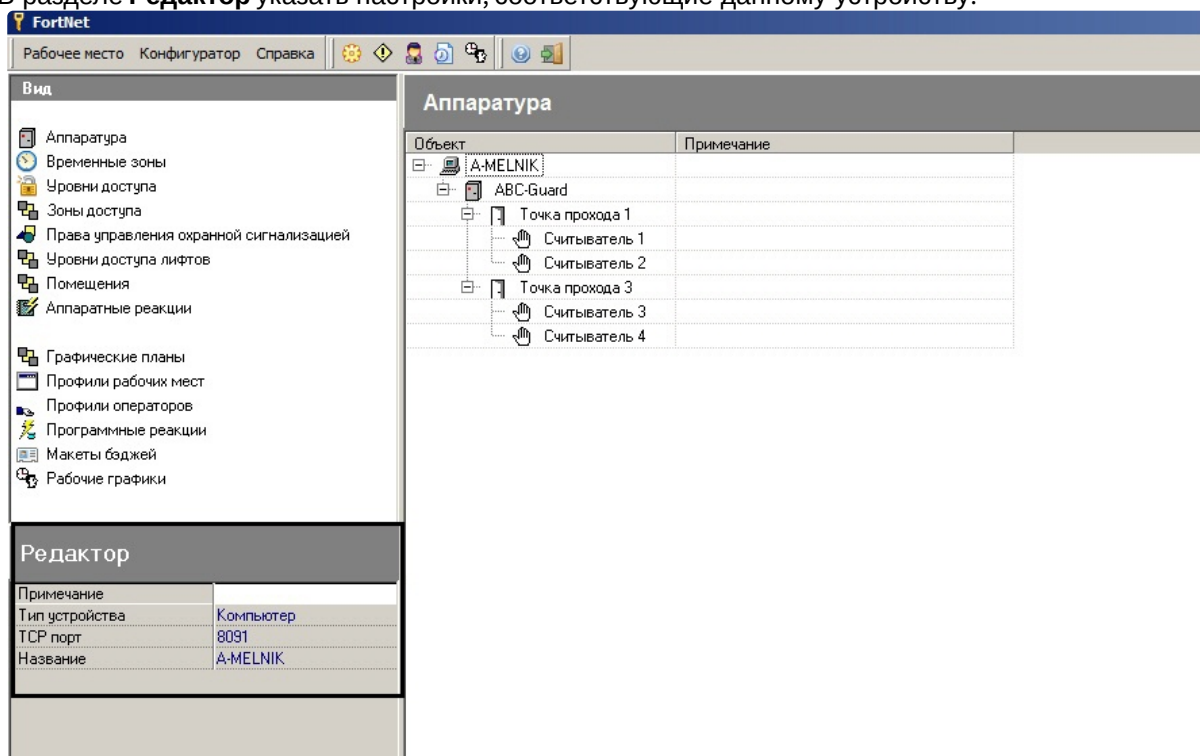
FortNet

Рабочее место Конфигуратор Справка

Вид

Аппаратура
Временные зоны
Уровни доступа
Зоны доступа
Права управления охранной сигнализацией
Уровни доступа лифтов
Помещения
Аппаратные реакции

Графические планы
Профили рабочих мест
Профили операторов
Программные реакции
Макеты бэджей
Рабочие графики

Редактор

| Примечание | |
|---|---|
| Тип устройства | Компьютер |
| TCP порт | 8091 |
| Название | A-MELNIK |

Аппаратура

| Объект | Примечание |
|---|---|
| A-MELNIK | |
| ABC-Guard | |
| Точка прохода 1 | |
| Считыватель 1 | |
| Считыватель 2 | |
| Точка прохода 3 | |
| Считыватель 3 | |
| Считыватель 4 | |